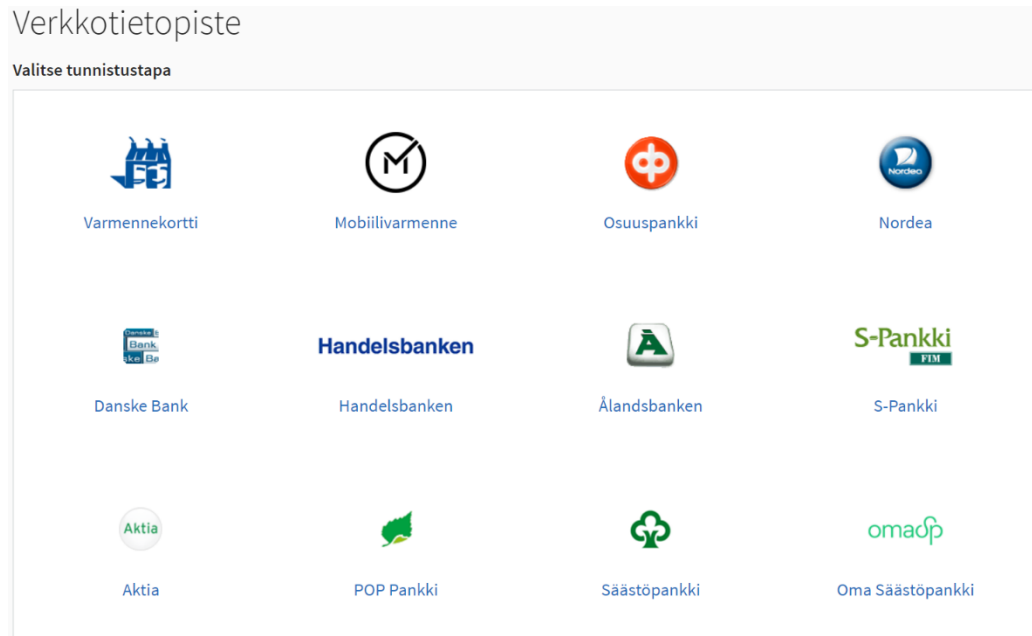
Verkkotietopiste

Valitse tunnistustapa

Varmennekortti

Mobiilivarmenne

Osuuspankki

Nordea

Nordea

Danske Bank

Danske Bank

Handelsbanken

Handelsbanken

Ålandsbanken

S-Pankki
FIM

S-Pankki

Aktia

Aktia

POP Pankki

Säästöpankki

omasp

Oma Säästöpankki